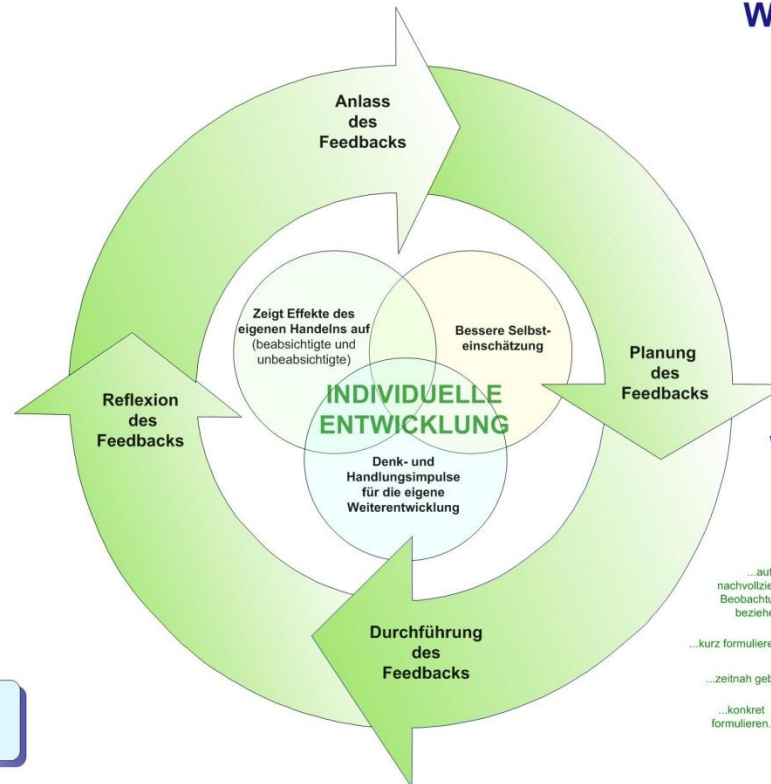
W

Anlass des Feedbacks

Zeigt Effekte des eigenen Handelns auf (beabsichtigte und unbeabsichtigte)

Bessere Selbsteinschätzung

Planung des Feedbacks

Reflexion des Feedbacks

INDIVIDUELLE ENTWICKLUNG

Denk- und Handlungsimpulse für die eigene Weiterentwicklung

Durchführung des Feedbacks

...au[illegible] nachvollzie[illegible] Beobachtu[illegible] beziehe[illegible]

...kurz formuliere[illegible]

...zeitnah geb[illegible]

...konkret formulieren.